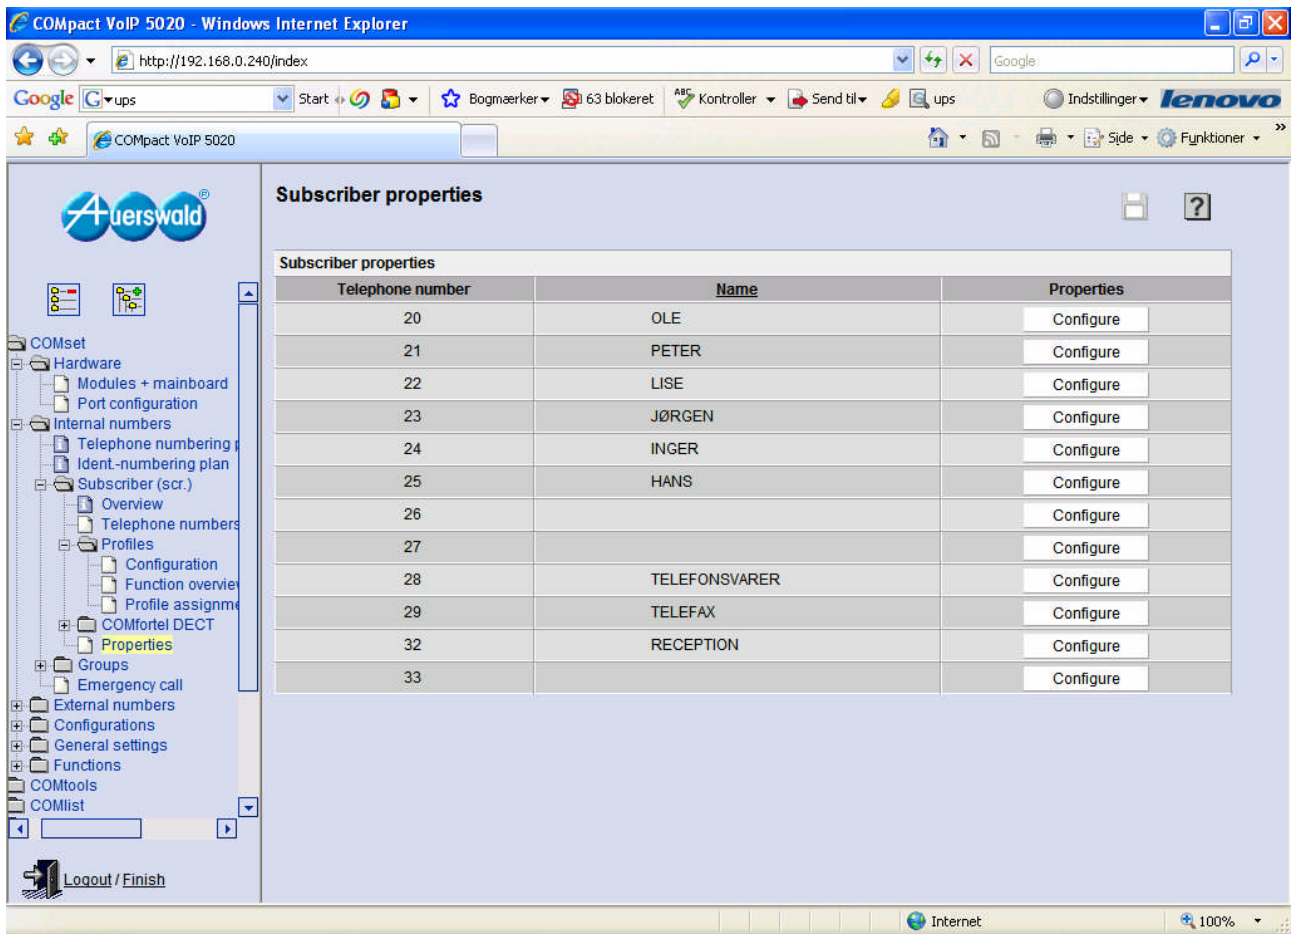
COMpact VoIP 5020 - Windows Internet Explorer

http://192.168.0.240/index

Google

Google ups Start Bogmærker 63 blokeret Kontroller Send til ups Indstillinger lenovo

COMpact VoIP 5020

Side Funktioner

Auerswald

COMset
Hardware
Modules + mainboard
Port configuration
Internal numbers
Telephone numbering
Ident.-numbering plan
Subscriber (scr.)
Overview
Telephone numbers
Profiles
Configuration
Function overvie
Profile assignme
COMfortel DECT
Properties
Groups
Emergency call
External numbers
Configurations
General settings
Functions
COMtools
COMlist

Logout / Finish

Subscriber properties

Subscriber properties

| Telephone number | Name | Properties |
|---|---|---|
| 20 | OLE | Configure |
| 21 | PETER | Configure |
| 22 | LISE | Configure |
| 23 | JØRGEN | Configure |
| 24 | INGER | Configure |
| 25 | HANS | Configure |
| 26 | | Configure |
| 27 | | Configure |
| 28 | TELEFONSVARER | Configure |
| 29 | TELEFAX | Configure |
| 32 | RECEPTION | Configure |
| 33 | | Configure |

Internet
100%